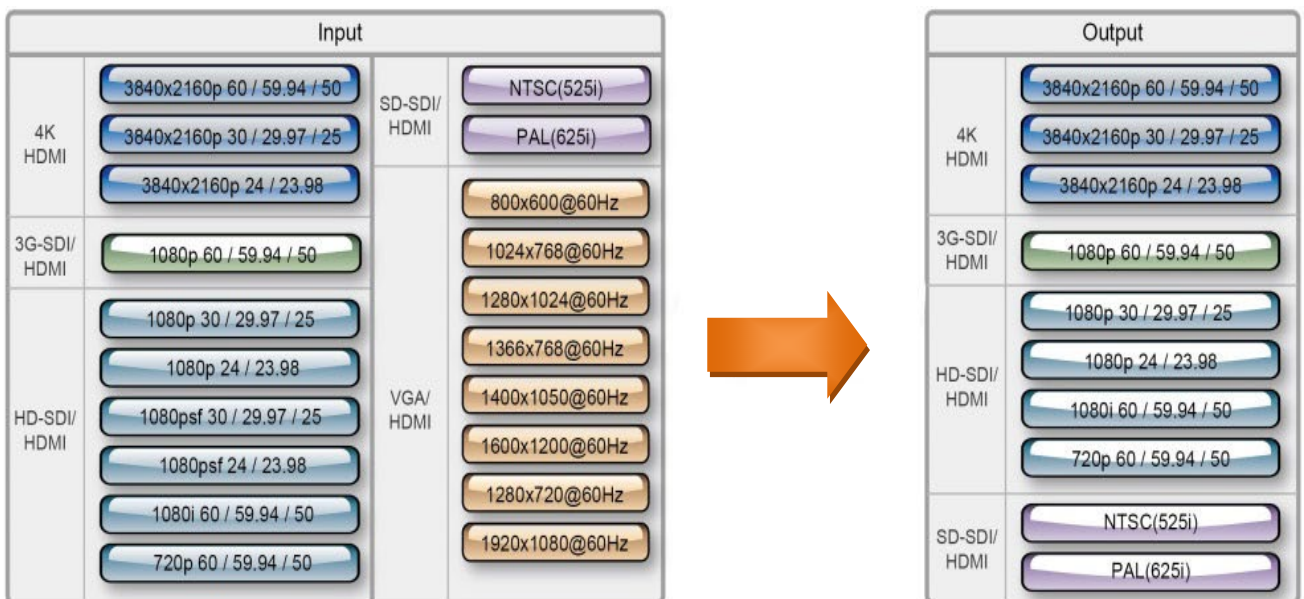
Input

4K HDMI
3840x2160p 60 / 59.94 / 50
3840x2160p 30 / 29.97 / 25
3840x2160p 24 / 23.98

3G-SDI/ HDMI
1080p 60 / 59.94 / 50

HD-SDI/ HDMI
1080p 30 / 29.97 / 25
1080p 24 / 23.98
1080psf 30 / 29.97 / 25
1080psf 24 / 23.98
1080i 60 / 59.94 / 50
720p 60 / 59.94 / 50

SD-SDI/ HDMI
NTSC(525i)
PAL(625i)

VGA/ HDMI
800x600@60Hz
1024x768@60Hz
1280x1024@60Hz
1366x768@60Hz
1400x1050@60Hz
1600x1200@60Hz
1280x720@60Hz
1920x1080@60Hz

Output

4K HDMI
3840x2160p 60 / 59.94 / 50
3840x2160p 30 / 29.97 / 25
3840x2160p 24 / 23.98

3G-SDI/ HDMI
1080p 60 / 59.94 / 50

HD-SDI/ HDMI
1080p 30 / 29.97 / 25
1080p 24 / 23.98
1080i 60 / 59.94 / 50
720p 60 / 59.94 / 50

SD-SDI/ HDMI
NTSC(525i)
PAL(625i)